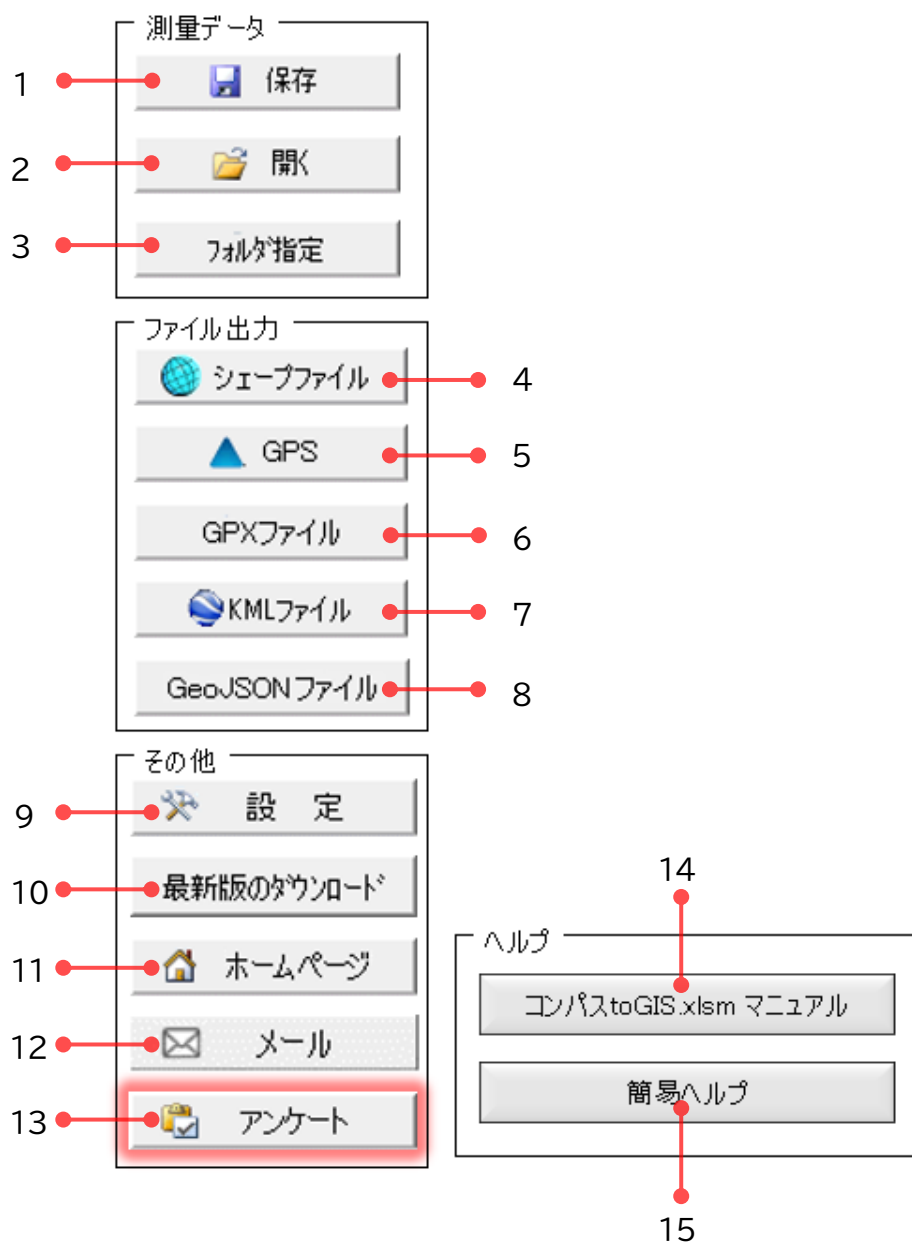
測量データ
1 保存
2 開く
3 ﾌｫﾙﾀﾞ指定

ファイル出力
シェープファイル 4
GPS 5
GPXファイル 6
KMLファイル 7
GeoJSONファイル 8

その他
9 設 定
10 最新版のﾀﾞｳﾝﾛｰﾄﾞ
11 ホームページ
12 メール
13 アンケート

ヘルプ
14
コンパスtoGIS.xlsm マニュアル
簡易ヘルプ
15